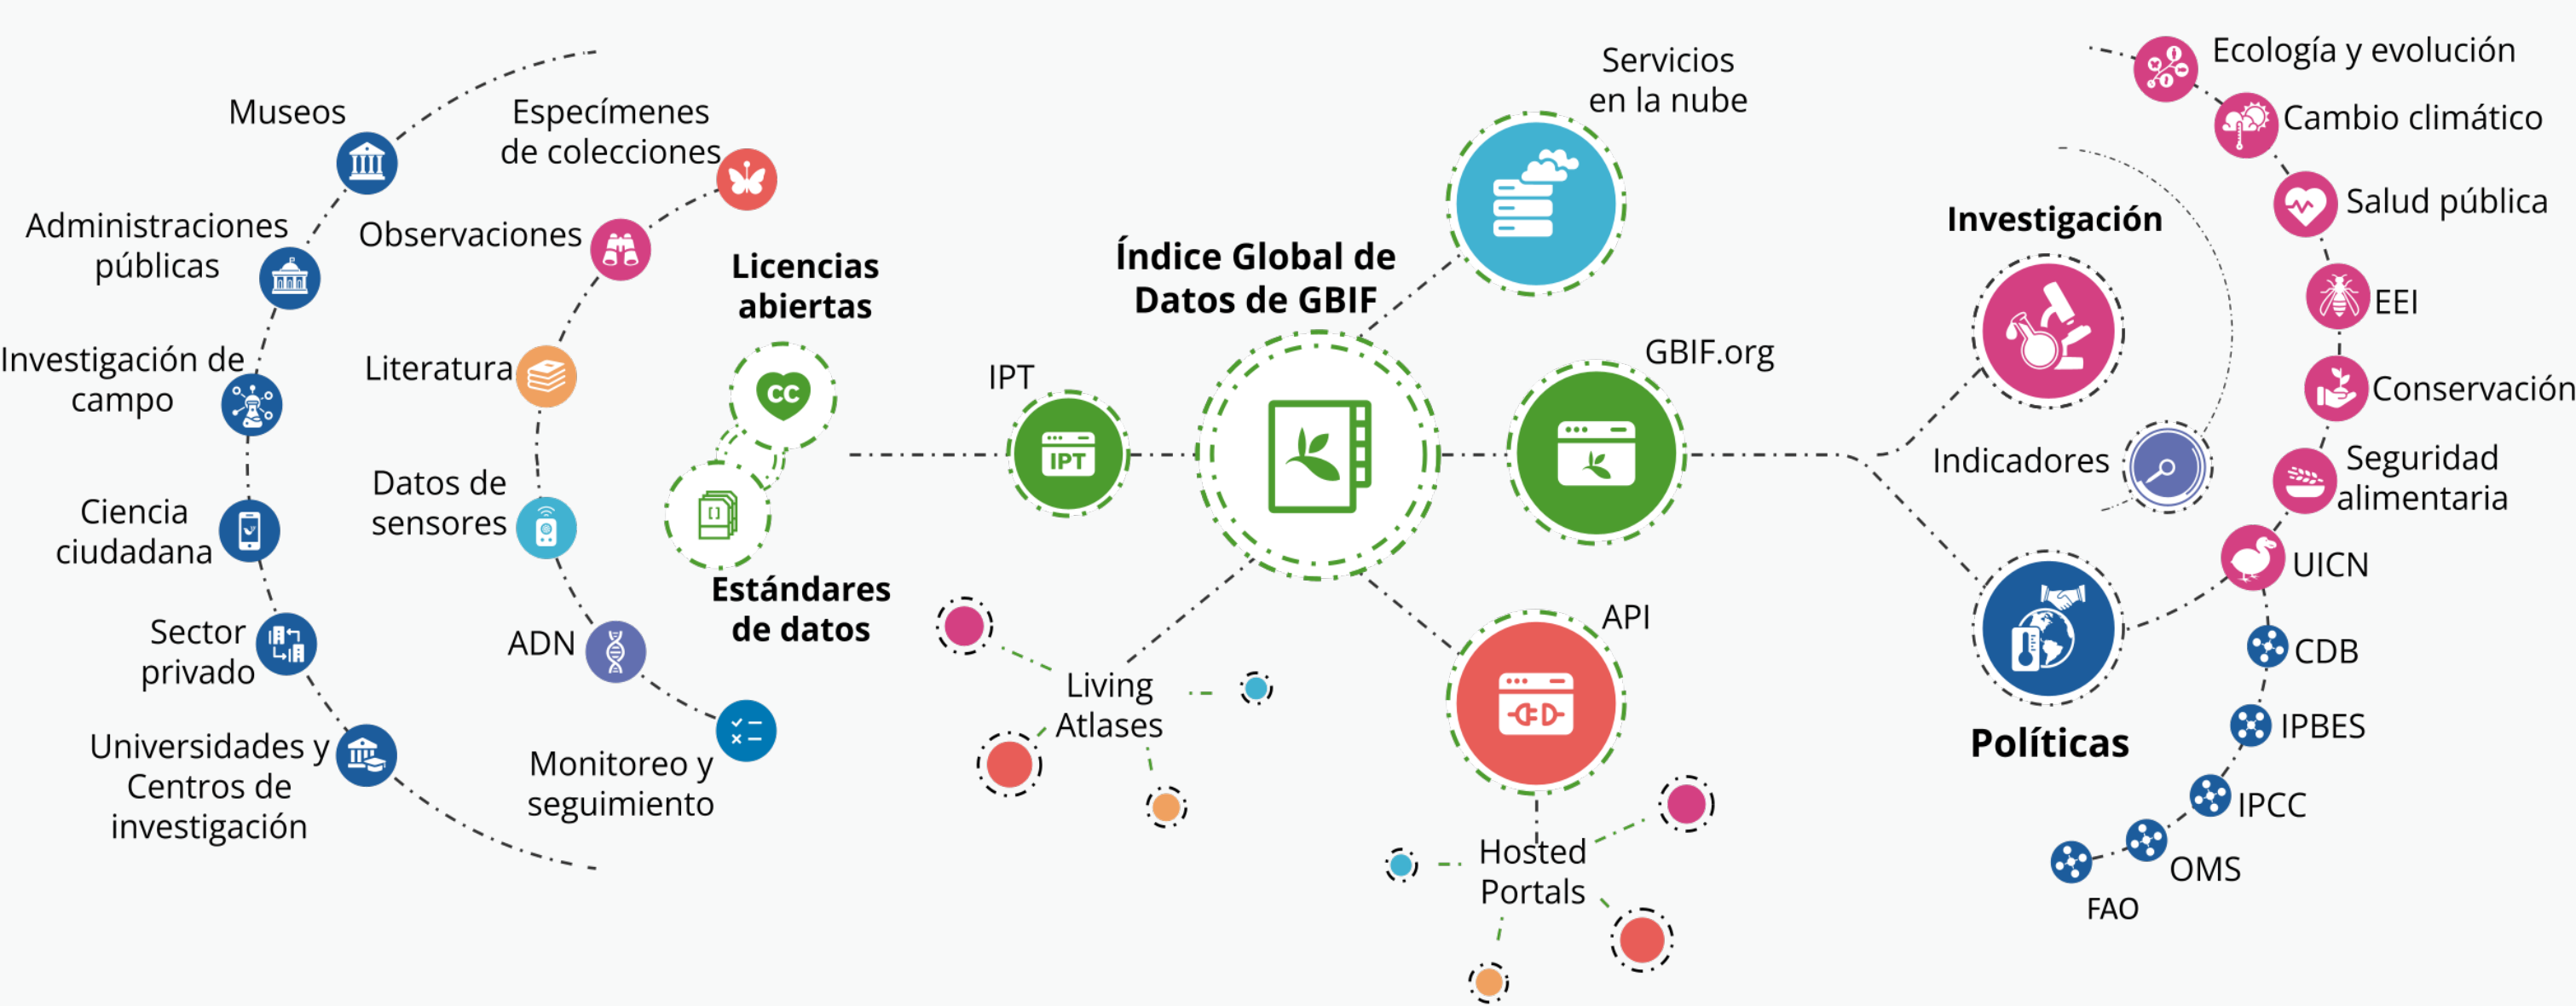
Museos

Administraciones públicas

Investigación de campo

Ciencia ciudadana

Sector privado

Universidades y Centros de investigación

Especímenes de colecciones

Observaciones

Literatura

Datos de sensores

ADN

Monitoreo y seguimiento

Licencias abiertas

CC

Estándares de datos

IPT

IPT

Índice Global de Datos de GBIF

Servicios en la nube

GBIF.org

API

Living Atlases

Hosted Portals

Investigación

Indicadores

Políticas

Ecología y evolución

Cambio climático

Salud pública

EEI

Conservación

Seguridad alimentaria

UICN

CDB

IPBES

IPCC

OMS

FAO